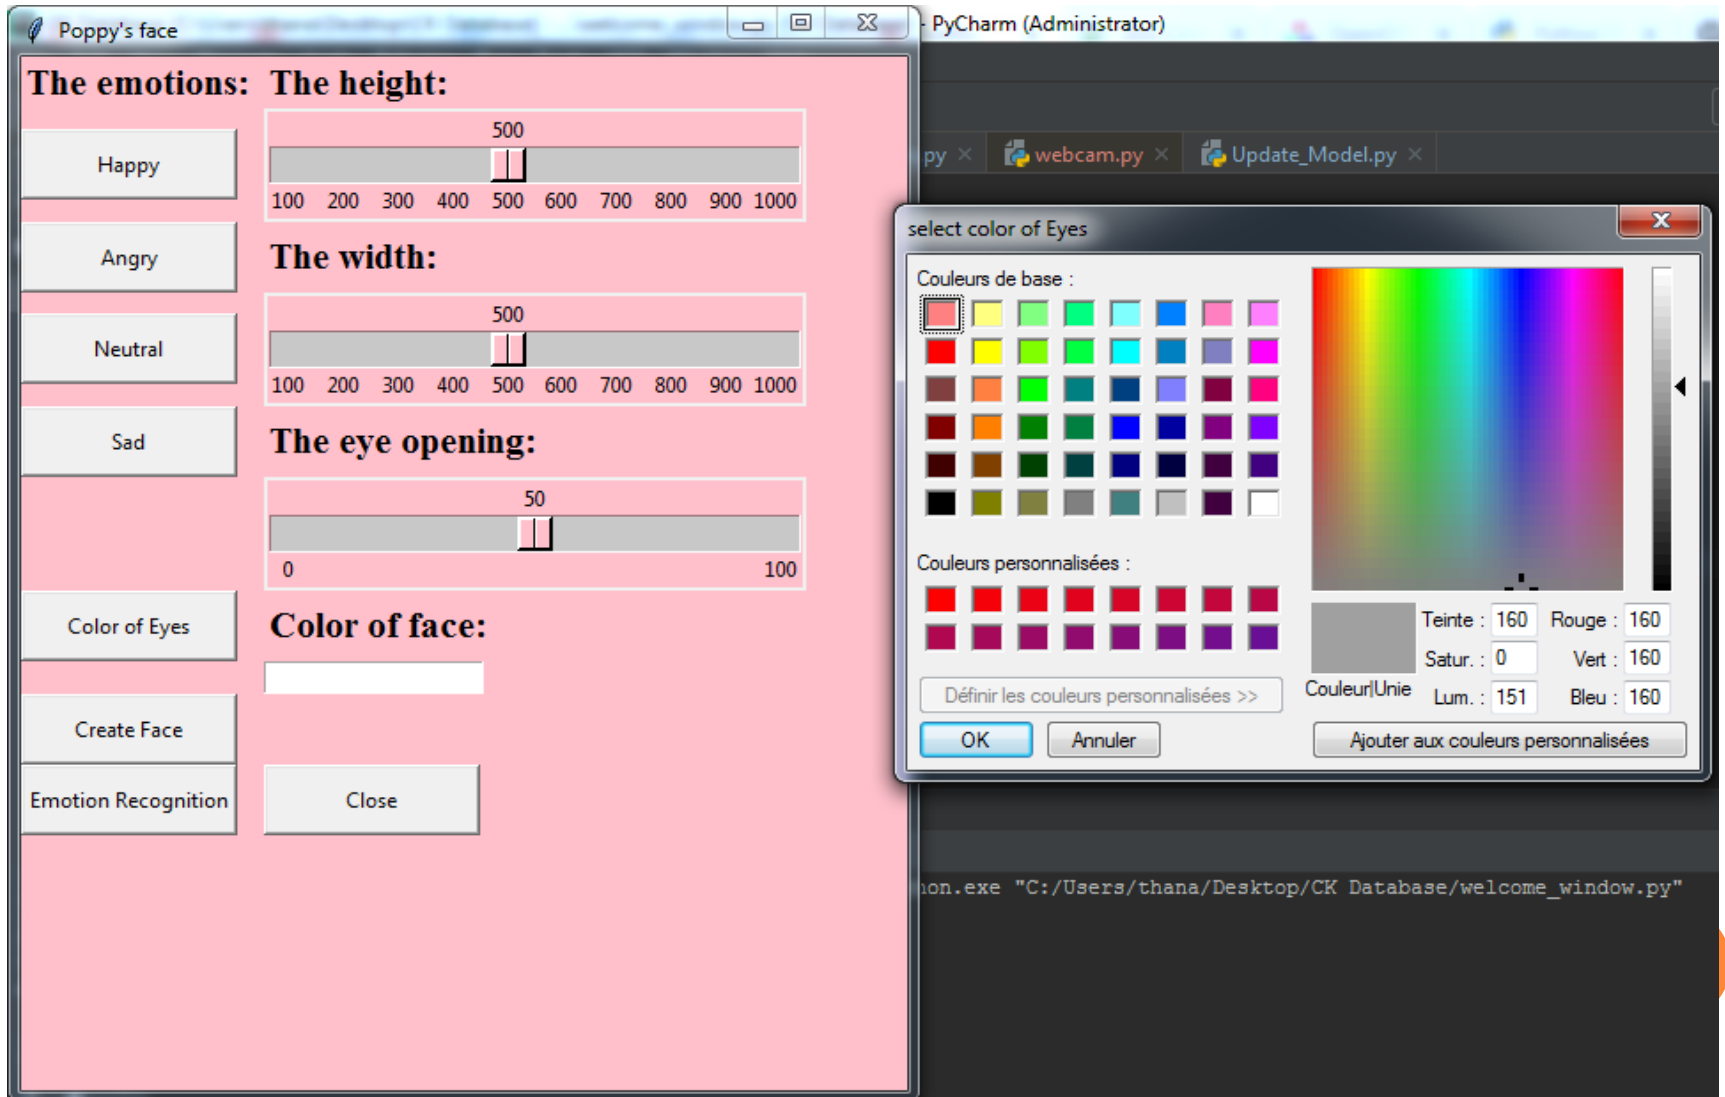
Poppy's face

PyCharm (Administrator)

The emotions:

The height:

500

100 200 300 400 500 600 700 800 900 1000

Happy

Angry

The width:

500

100 200 300 400 500 600 700 800 900 1000

Neutral

Sad

The eye opening:

50

0 100

Color of Eyes

Color of face:

Create Face

Emotion Recognition

Close

py × webcam.py × Update_Model.py ×

select color of Eyes

Couleurs de base :

Couleurs personnalisées :

Définir les couleurs personnalisées >>

OK Annuler

Couleur|Unie

Teinte : 160 Rouge : 160

Satur. : 0 Vert : 160

Lum. : 151 Bleu : 160

Ajouter aux couleurs personnalisées

hon.exe "C:/Users/thana/Desktop/CK Database/welcome_window.py"